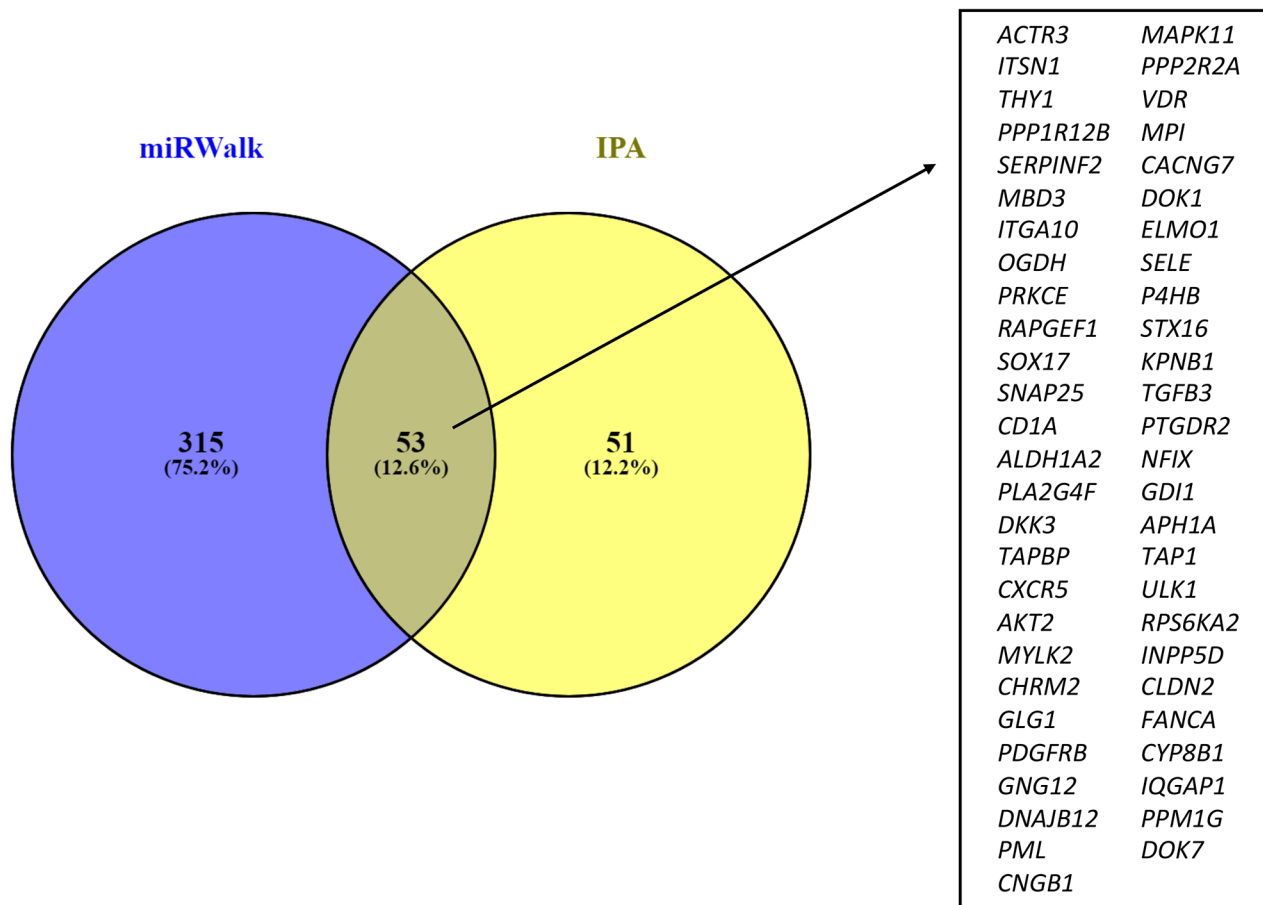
miRWalk

IPA

315
(75.2%)

53
(12.6%)

51
(12.2%)

ACTR3
ITSN1
THY1
PPP1R12B
SERPINF2
MBD3
ITGA10
OGDH
PRKCE
RAPGEF1
SOX17
SNAP25
CD1A
ALDH1A2
PLA2G4F
DKK3
TAPBP
CXCR5
AKT2
MYLK2
CHRM2
GLG1
PDGFRB
GNG12
DNAJB12
PML
CNGB1

MAPK11
PPP2R2A
VDR
MPI
CACNG7
DOK1
ELMO1
SELE
P4HB
STX16
KPNB1
TGFB3
PTGDR2
NFIX
GDI1
APH1A
TAP1
ULK1
RPS6KA2
INPP5D
CLDN2
FANCA
CYP8B1
IQGAP1
PPM1G
DOK7